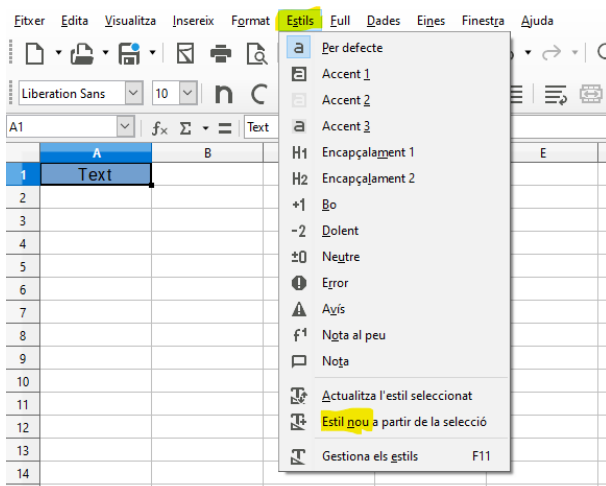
Fitxer Edita Visualitza Insereix Format Estils Full Dades Eines Finestra Ajuda

Liberation Sans 10

A1 $f_x$ Σ = Text

| | A | B | | E |
|---|---|---|---|---|
| 1 | Text | | | |
| 2 | | | | |
| 3 | | | | |
| 4 | | | | |
| 5 | | | | |
| 6 | | | | |
| 7 | | | | |
| 8 | | | | |
| 9 | | | | |
| 10 | | | | |
| 11 | | | | |
| 12 | | | | |
| 13 | | | | |
| 14 | | | | |

a Per defecte
Accent 1
Accent 2
a Accent 3
H1 Encapçalament 1
H2 Encapçalament 2
+1 Bo
-2 Dolent
±0 Neutre
Error
Avís
$f^1$ Nota al peu
Nota
Actualitza l'estil seleccionat
Estil nou a partir de la selecció
Gestiona els estils F11